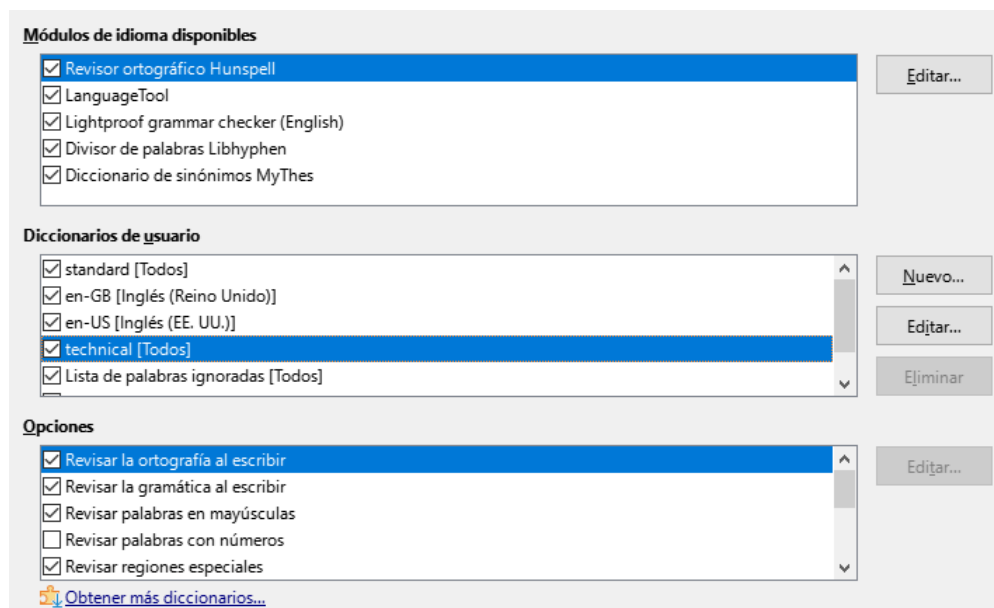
Módulos de idioma disponibles

Revisor ortográfico Hunspell
LanguageTool
Lightproof grammar checker (English)
Divisor de palabras Libhyphen
Diccionario de sinónimos MyThes

Editar...

Diccionarios de usuario

standard [Todos]
en-GB [Inglés (Reino Unido)]
en-US [Inglés (EE. UU.)]
technical [Todos]
Lista de palabras ignoradas [Todos]

Nuevo...
Editar...
Eliminar

Opciones

Revisar la ortografía al escribir
Revisar la gramática al escribir
Revisar palabras en mayúsculas
Revisar palabras con números
Revisar regiones especiales

Editar...

Obtener más diccionarios...